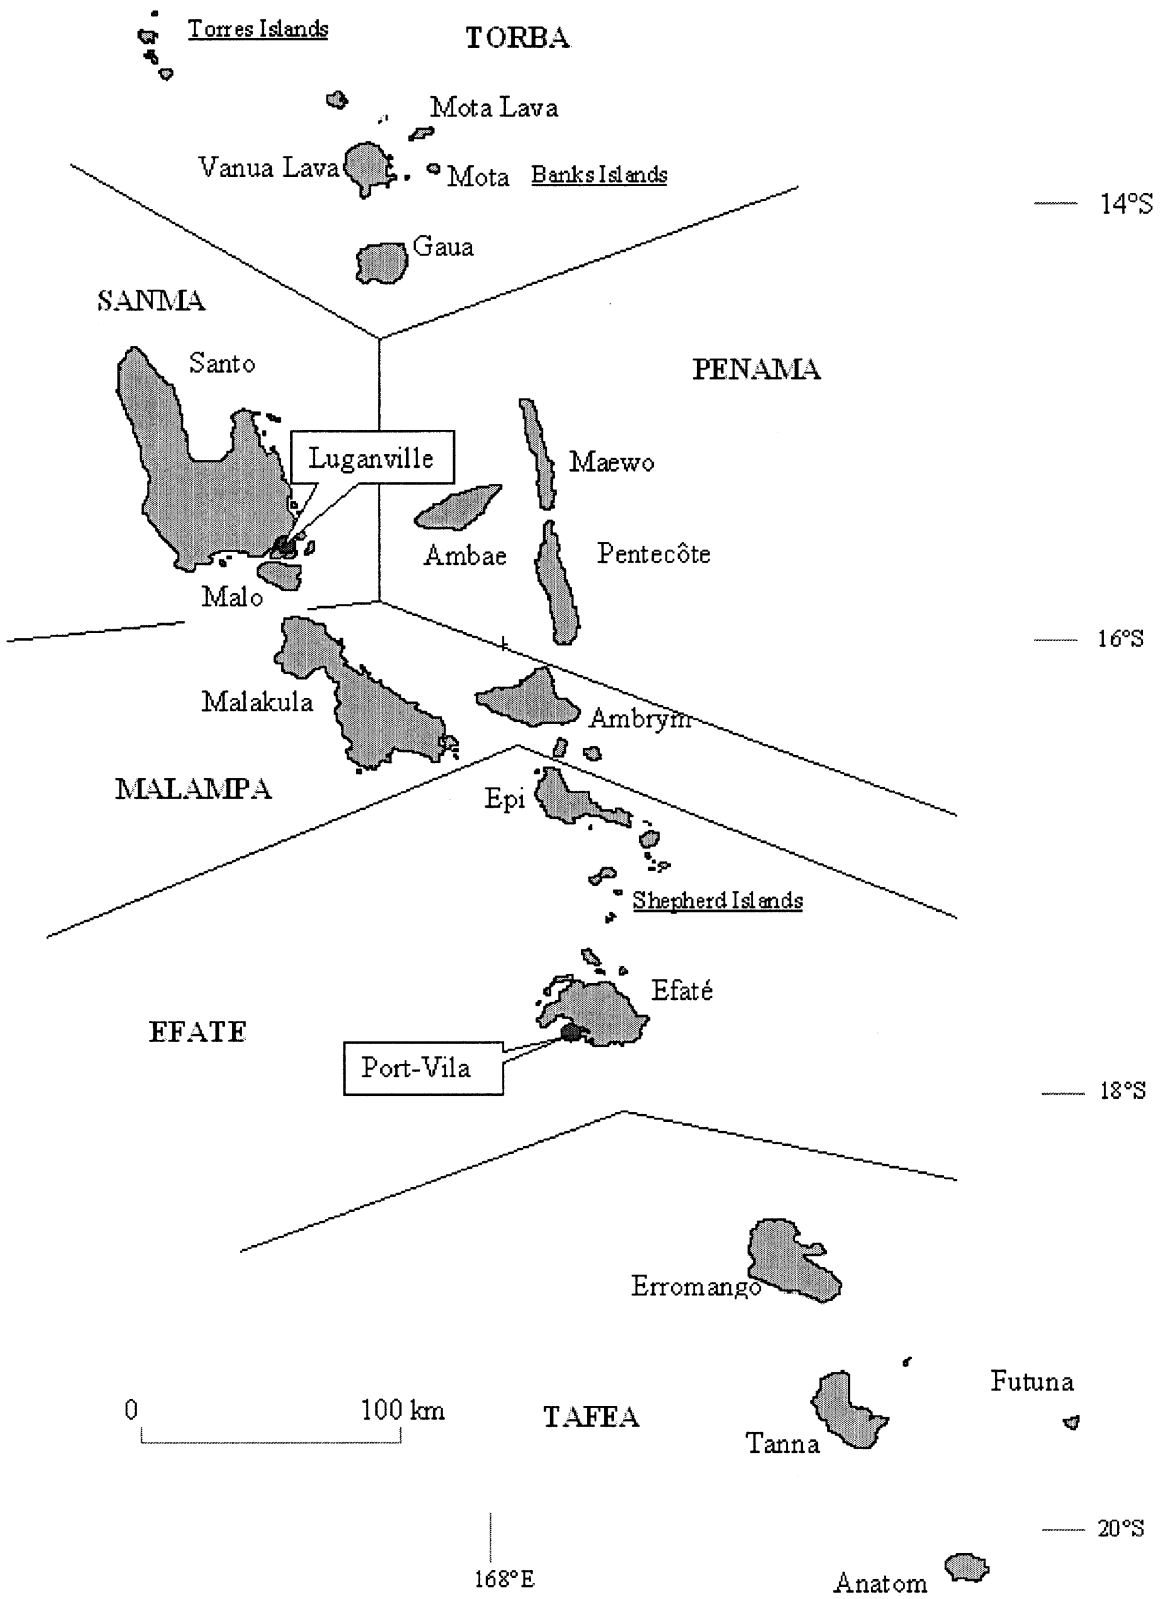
Torres Islands

TORBA

Mota Lava

Vanua Lava

Mota

Banks Islands

14°S

Gaua

SANMA

Santo

PENAMA

Luganville

Maewo

Ambae

Pentecôte

Malo

16°S

Malakula

Ambrym

MALAMPA

Epi

Shepherd Islands

Efaté

EFATE

Port-Vila

18°S

Erromango

Futuna

0

100 km

TAFEA

Tanna

20°S

168°E

Anatom